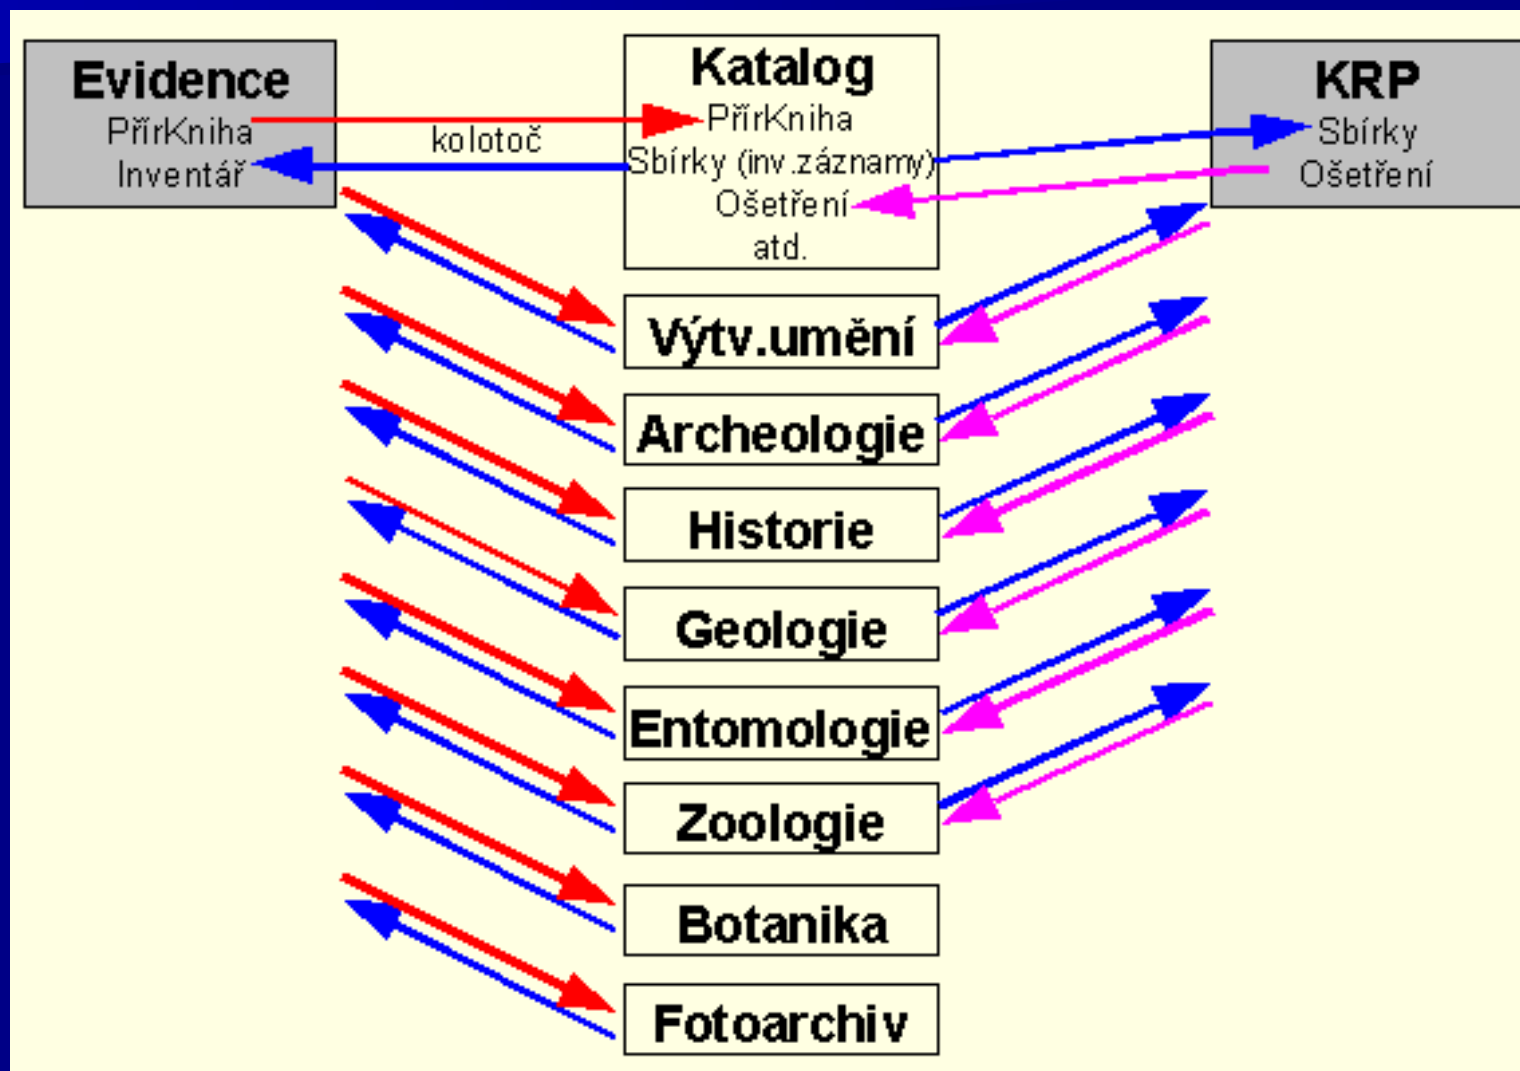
Evidence
PřírKniha
Inventář

kolotoč

Katalog
PřírKniha
Sbírky (inv.záznamy)
Ošetření
atd.

KRP
Sbírky
Ošetření

Výtv.umění

Archeologie

Historie

Geologie

Entomologie

Zoologie

Botanika

Fotoarchiv